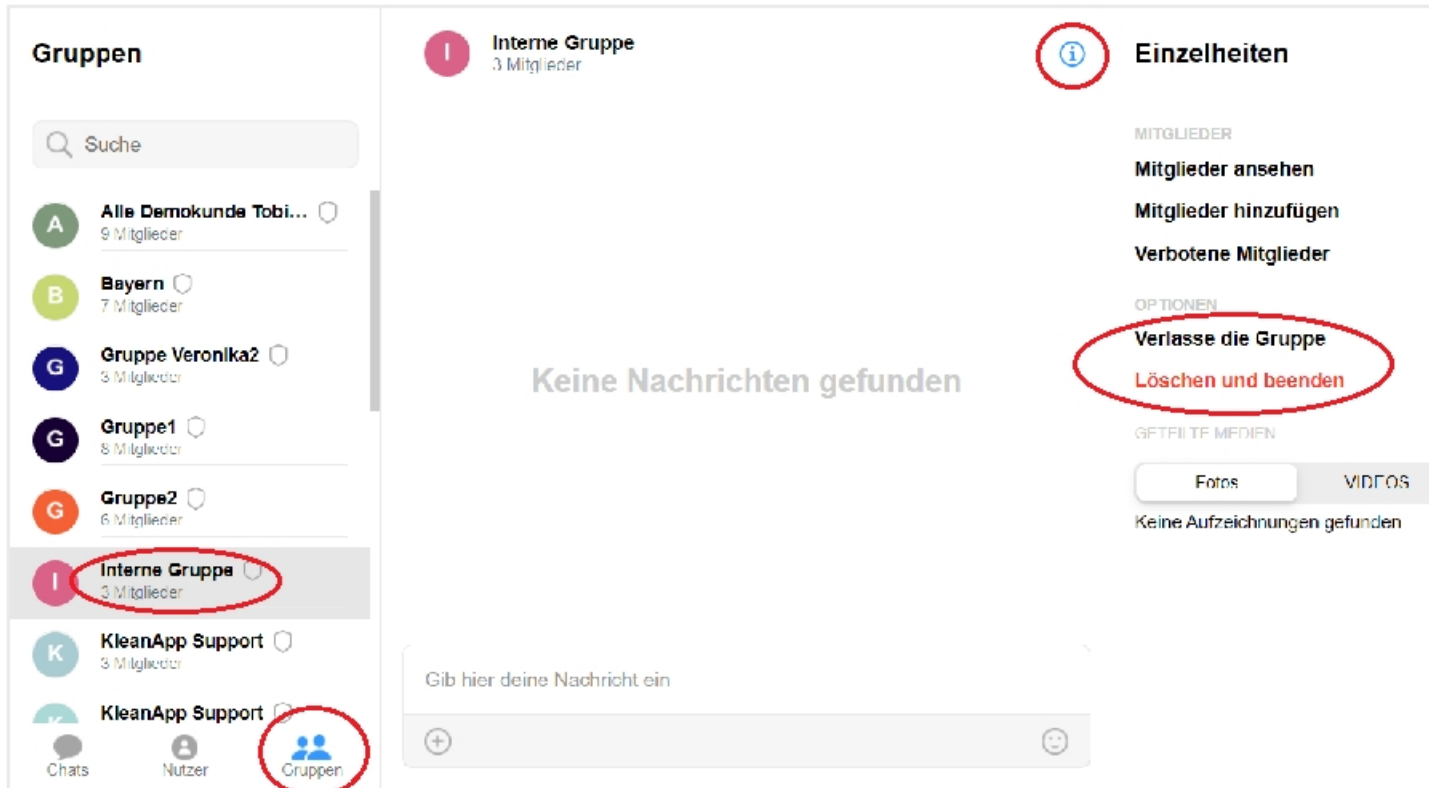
Gruppen

Suche

A Alle Demokunde Tobi...
9 Mitglieder

B Bayern
7 Mitglieder

G Gruppe Veronika2
3 Mitglieder

G Gruppe1
8 Mitglieder

G Gruppe2
6 Mitglieder

I Interne Gruppe
3 Mitglieder

K KleanApp Support
3 Mitglieder

K KleanApp Support

Chats Nutzer Gruppen

I Interne Gruppe
3 Mitglieder

Keine Nachrichten gefunden

Gib hier deine Nachricht ein

Einzelheiten

MITGLIEDER
Mitglieder ansehen
Mitglieder hinzufügen
Verbotene Mitglieder

OPTIONEN
Verlasse die Gruppe
Löschen und beenden

GETEILTE MEDIEN
Fotos VIDEOS
Keine Aufzeichnungen gefunden